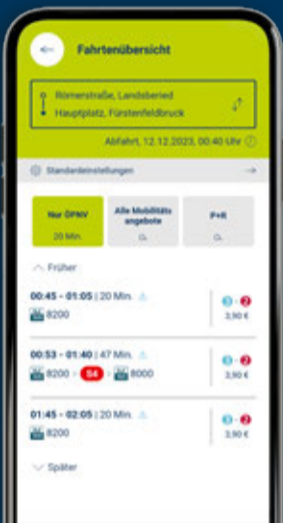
Fahrtenübersicht

Römerstraße, Landsberied
Hauptplatz, Fürstenfeldbruck

Abfahrt, 12.12.2023, 00:40 Uhr

Standardeinstellungen

Nur ÖPNV
20 Min.

Alle Mobilitätsangebote

P+R

Früher

00:45 - 01:05 | 20 Min.
8200
3,90 €

00:53 - 01:40 | 47 Min.
8200 S4 8000
3,90 €

01:45 - 02:05 | 20 Min.
8200
3,90 €

Später